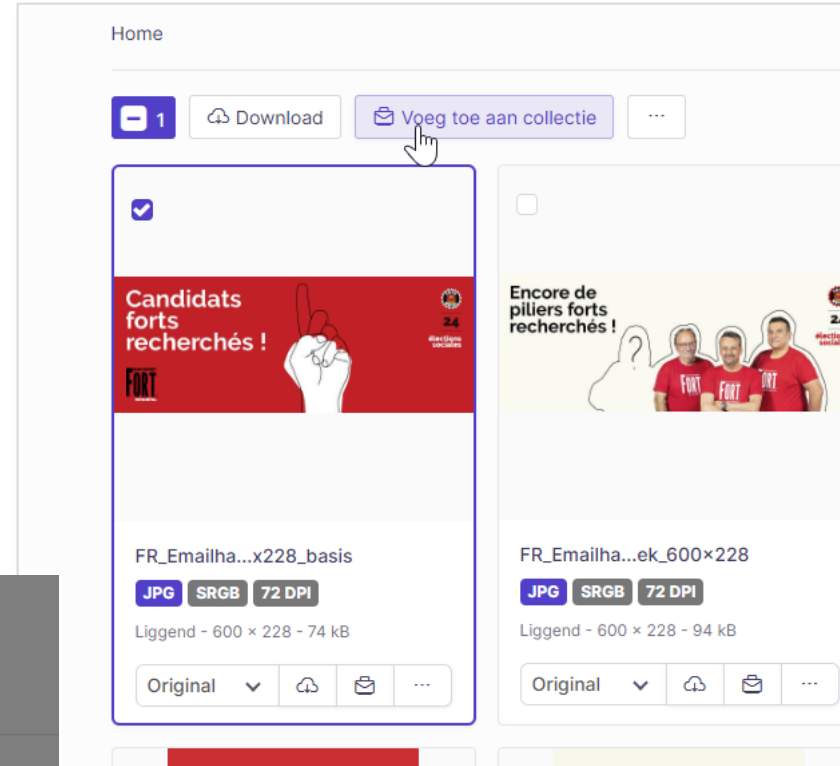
Home

1 Download Voeg toe aan collectie ···

Candidats forts recherchés !

FORT

24 élections sociales

Encore de piliers forts recherchés !

FORT FORT FORT

24 élection sociale

FR_Emailha...x228_basis

JPG SRGB 72 DPI

Liggend - 600 × 228 - 74 kB

Original ···

FR_Emailha...ek_600×228

JPG SRGB 72 DPI

Liggend - 600 × 228 - 94 kB

Original ···